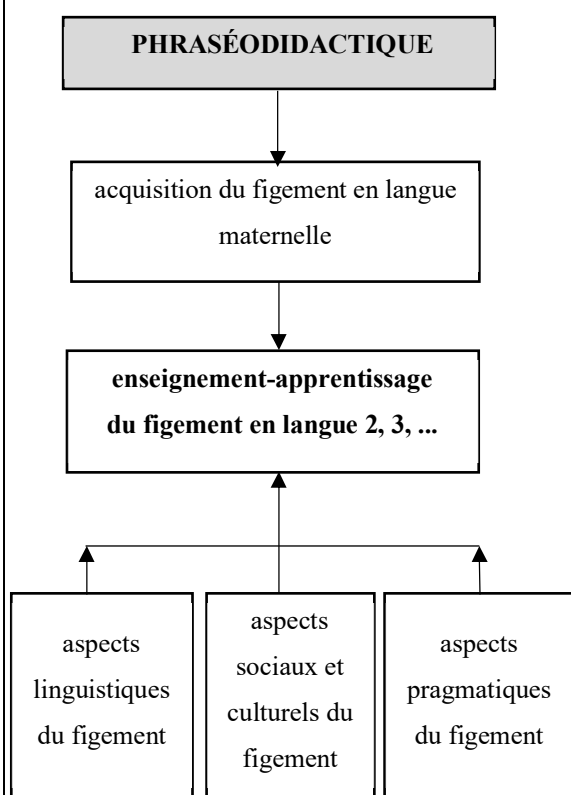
PHRASÉODIDACTIQUE

acquisition du figement en langue maternelle

enseignement-apprentissage du figement en langue 2, 3, ...

aspects linguistiques du figement

aspects sociaux et culturels du figement

aspects pragmatiques du figement